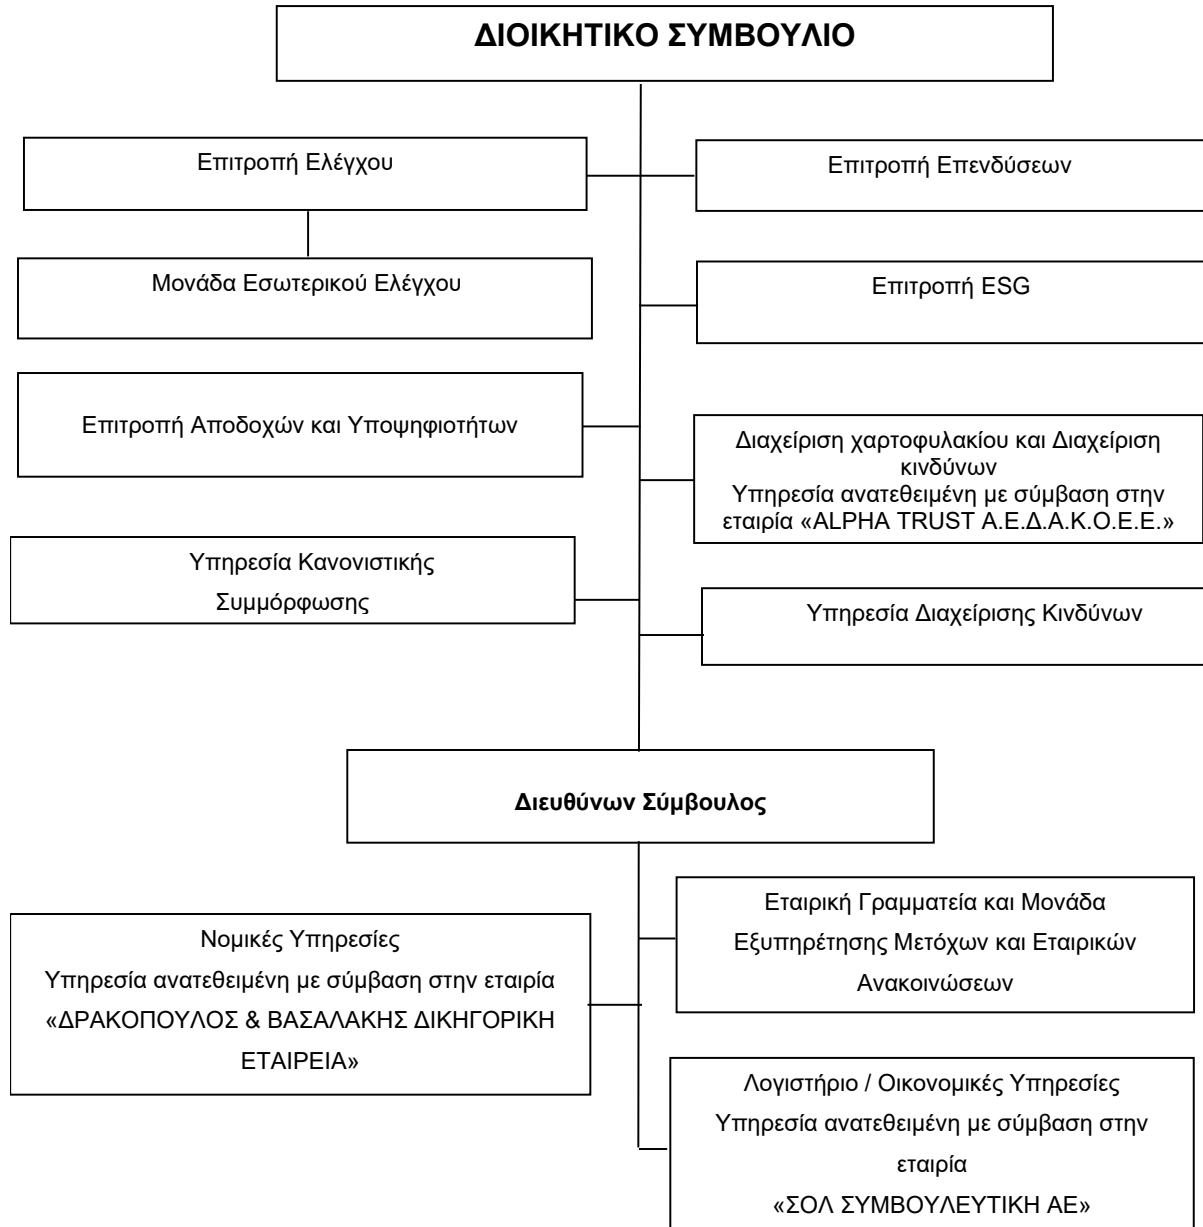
ΔΙΟΙΚΗΤΙΚΟ ΣΥΜΒΟΥΛΙΟ

Επιτροπή Ελέγχου

Επιτροπή Επενδύσεων

Μονάδα Εσωτερικού Ελέγχου

Επιτροπή ESG

Επιτροπή Αποδοχών και Υποψηφιοτήτων

Διαχείριση χαρτοφυλακίου και Διαχείριση κινδύνων
Υπηρεσία ανατεθειμένη με σύμβαση στην εταιρία «ALPHA TRUST Α.Ε.Δ.Α.Κ.Ο.Ε.Ε.»

Υπηρεσία Κανονιστικής Συμμόρφωσης

Υπηρεσία Διαχείρισης Κινδύνων

Διευθύνων Σύμβουλος

Εταιρική Γραμματεία και Μονάδα Εξυπηρέτησης Μετόχων και Εταιρικών Ανακοινώσεων

Νομικές Υπηρεσίες
Υπηρεσία ανατεθειμένη με σύμβαση στην εταιρία «ΔΡΑΚΟΠΟΥΛΟΣ & ΒΑΣΑΛΑΚΗΣ ΔΙΚΗΓΟΡΙΚΗ ΕΤΑΙΡΕΙΑ»

Λογιστήριο / Οικονομικές Υπηρεσίες
Υπηρεσία ανατεθειμένη με σύμβαση στην εταιρία
«ΣΟΛ ΣΥΜΒΟΥΛΕΥΤΙΚΗ ΑΕ»